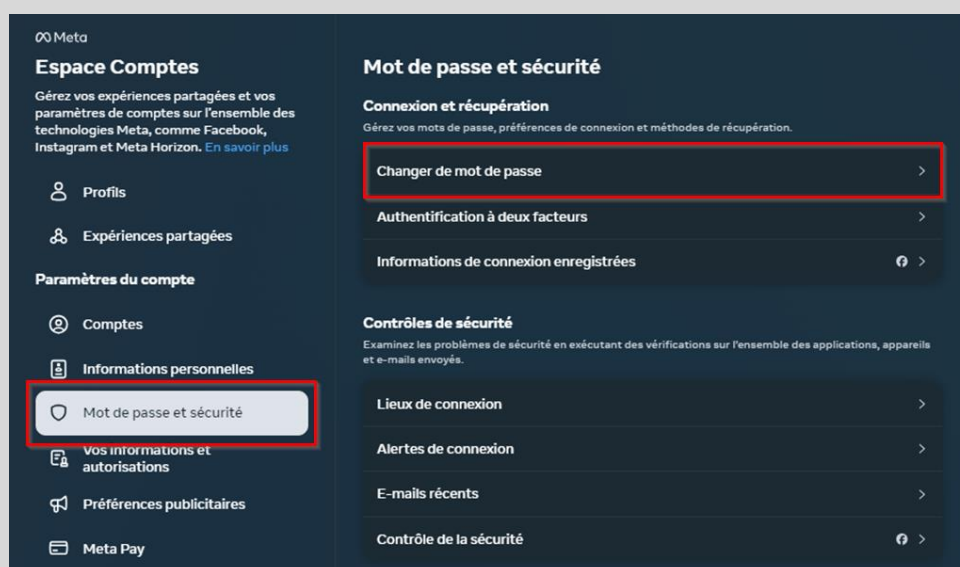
Meta

Espace Comptes

Gérez vos expériences partagées et vos paramètres de comptes sur l'ensemble des technologies Meta, comme Facebook, Instagram et Meta Horizon. En savoir plus

Profils

Expériences partagées

Paramètres du compte

Comptes

Informations personnelles

Mot de passe et sécurité

Vos informations et autorisations

Préférences publicitaires

Meta Pay

Mot de passe et sécurité

Connexion et récupération

Gérez vos mots de passe, préférences de connexion et méthodes de récupération.

Changer de mot de passe

Authentification à deux facteurs

Informations de connexion enregistrées

Contrôles de sécurité

Examinez les problèmes de sécurité en exécutant des vérifications sur l'ensemble des applications, appareils et e-mails envoyés.

Lieux de connexion

Alertes de connexion

E-mails récents

Contrôle de la sécurité